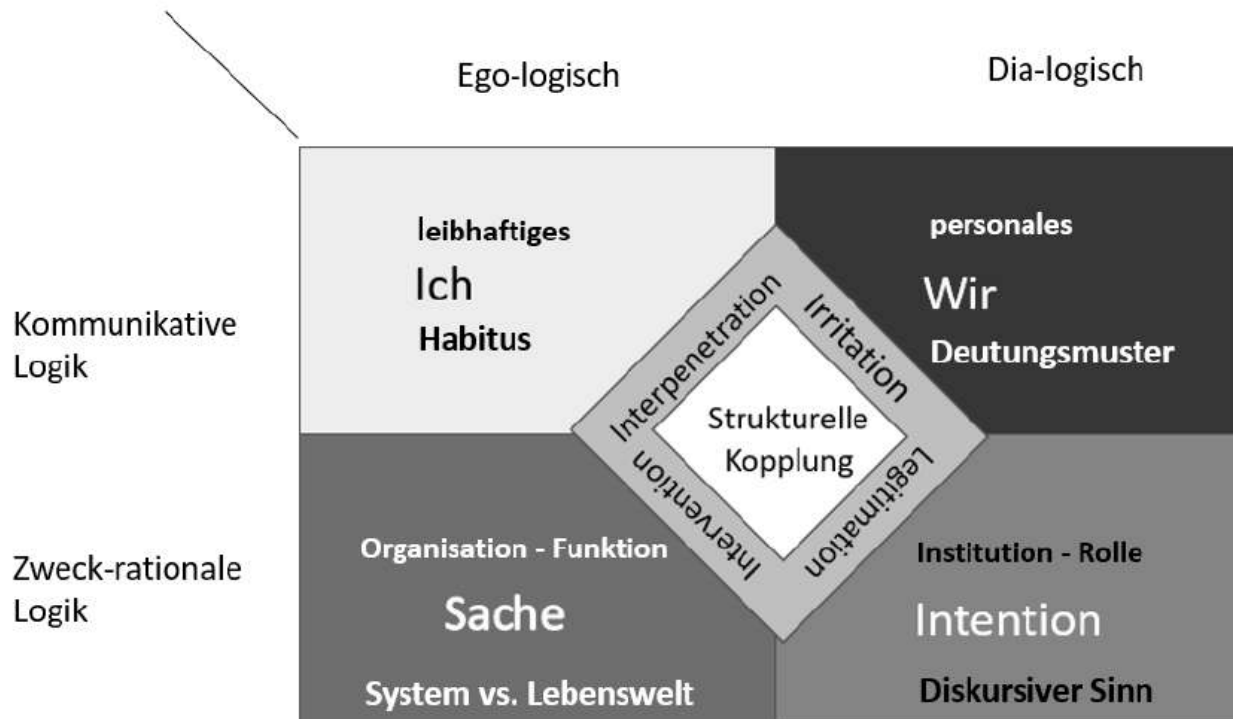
Ego-logisch

Dia-logisch

Kommunikative Logik

Zweck-rationale Logik

leibhaftiges
Ich
Habitus

personales
Wir
Deutungsmuster

Interpenetration

Irritation

Strukturelle Kopplung

Intervention

Legitimation

Organisation - Funktion
Sache
System vs. Lebenswelt

Institution - Rolle
Intention
Diskursiver Sinn